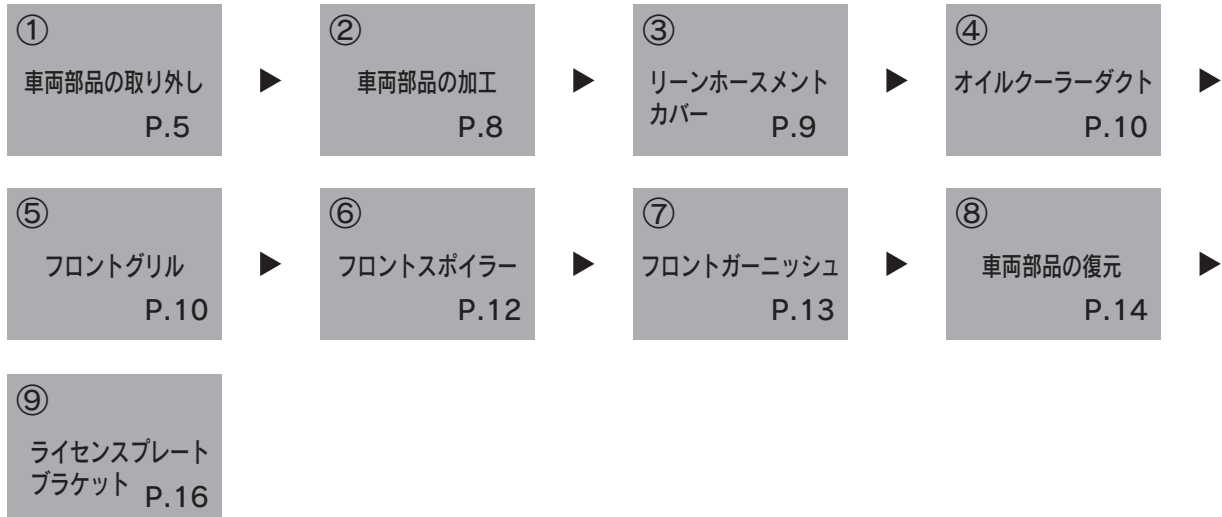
①
車両部品の取り外し
P.5

②
車両部品の加工
P.8

③
リーンホースメント カバー
P.9

④
オイルクーラーダクト
P.10

⑤
フロントグリル
P.10

⑥
フロントスポイラー
P.12

⑦
フロントガーニッシュ
P.13

⑧
車両部品の復元
P.14

⑨
ライセンスプレート ブラケット
P.16